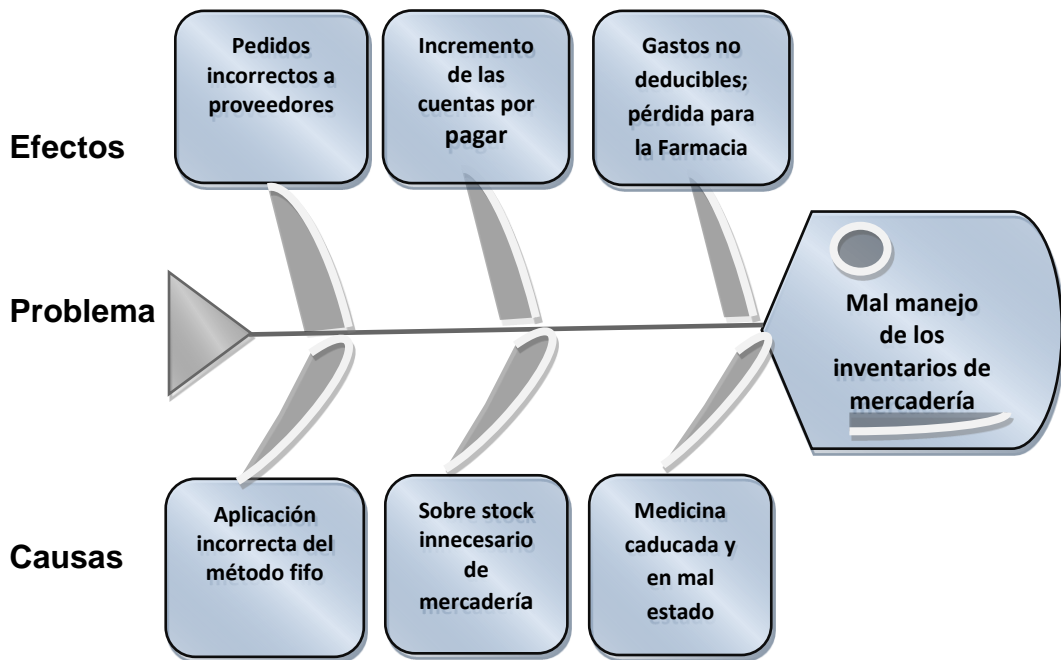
Efectos

Pedidos incorrectos a proveedores

Incremento de las cuentas por pagar

Gastos no deducibles; pérdida para la Farmacia

Problema

Mal manejo de los inventarios de mercadería

Causas

Aplicación incorrecta del método fifo

Sobre stock innecesario de mercadería

Medicina caducada y en mal estado